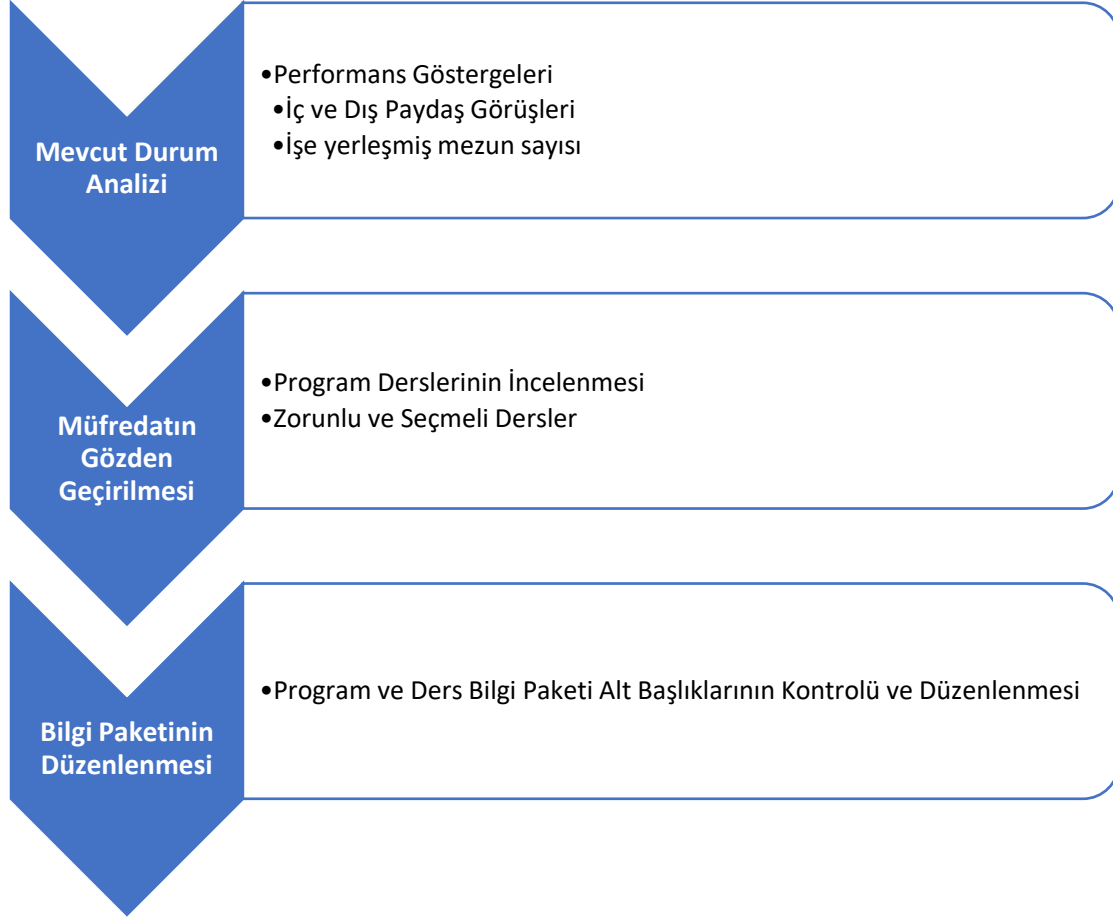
Mevcut Durum Analizi

•Performans Göstergeleri
•İç ve Dış Paydaş Görüşleri
•İşe yerleşmiş mezun sayısı

Müfredatın Gözden Geçirilmesi

•Program Derslerinin İncelenmesi
•Zorunlu ve Seçmeli Dersler

Bilgi Paketinin Düzenlenmesi

•Program ve Ders Bilgi Paketi Alt Başlıklarının Kontrolü ve Düzenlenmesi